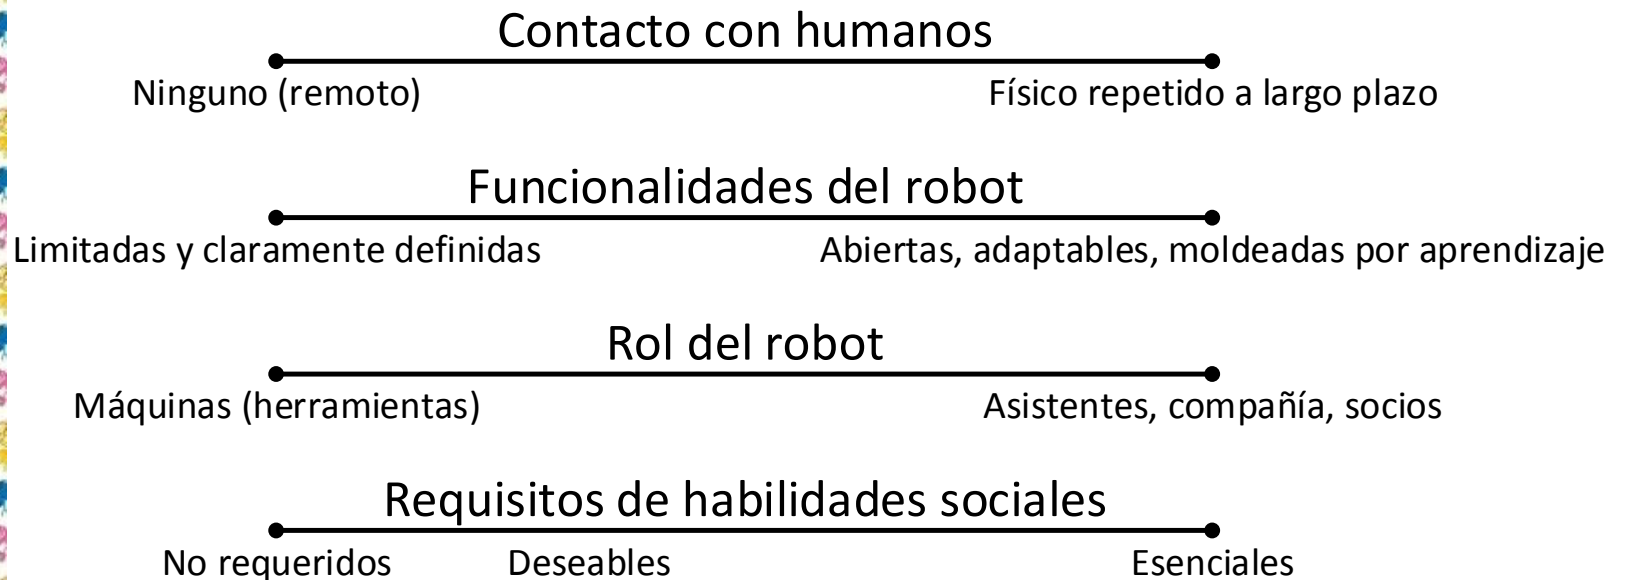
Contacto con humanos

Ninguno (remoto) Físico repetido a largo plazo

Funcionalidades del robot

Limitadas y claramente definidas Abiertas, adaptables, moldeadas por aprendizaje

Rol del robot

Máquinas (herramientas) Asistentes, compañía, socios

Requisitos de habilidades sociales

No requeridos Deseables Esenciales